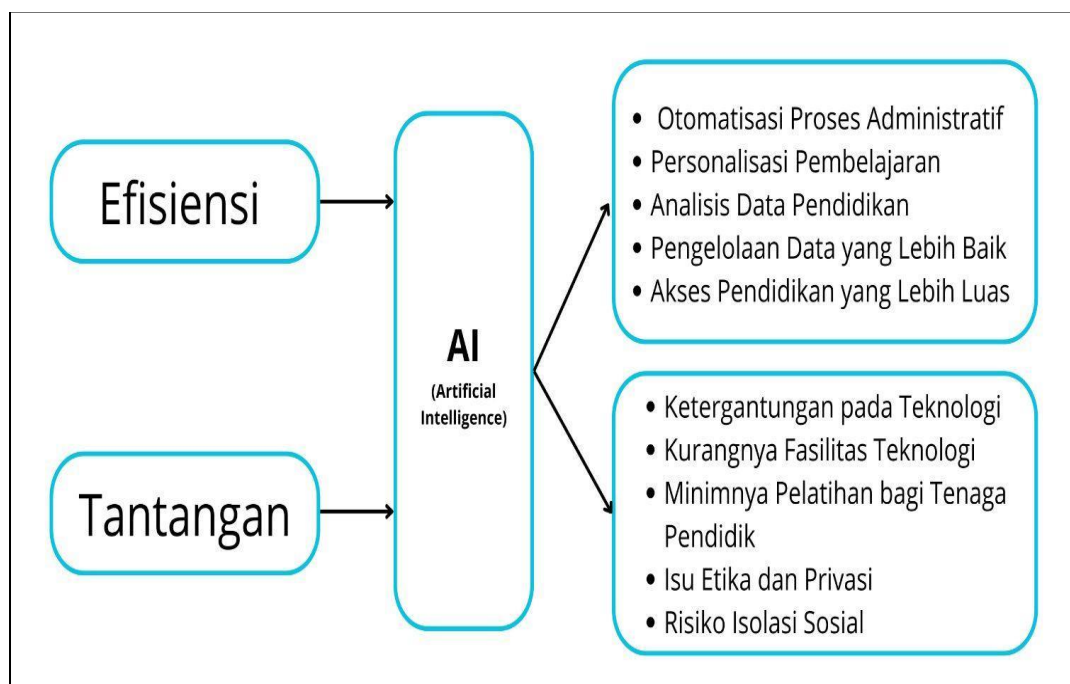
Efisiensi

Tantangan

AI

(Artificial Intelligence)

- Otomatisasi Proses Administratif
- Personalisasi Pembelajaran
- Analisis Data Pendidikan
- Pengelolaan Data yang Lebih Baik
- Akses Pendidikan yang Lebih Luas

- Ketergantungan pada Teknologi
- Kurangnya Fasilitas Teknologi
- Minimnya Pelatihan bagi Tenaga Pendidik
- Isu Etika dan Privasi
- Risiko Isolasi Sosial